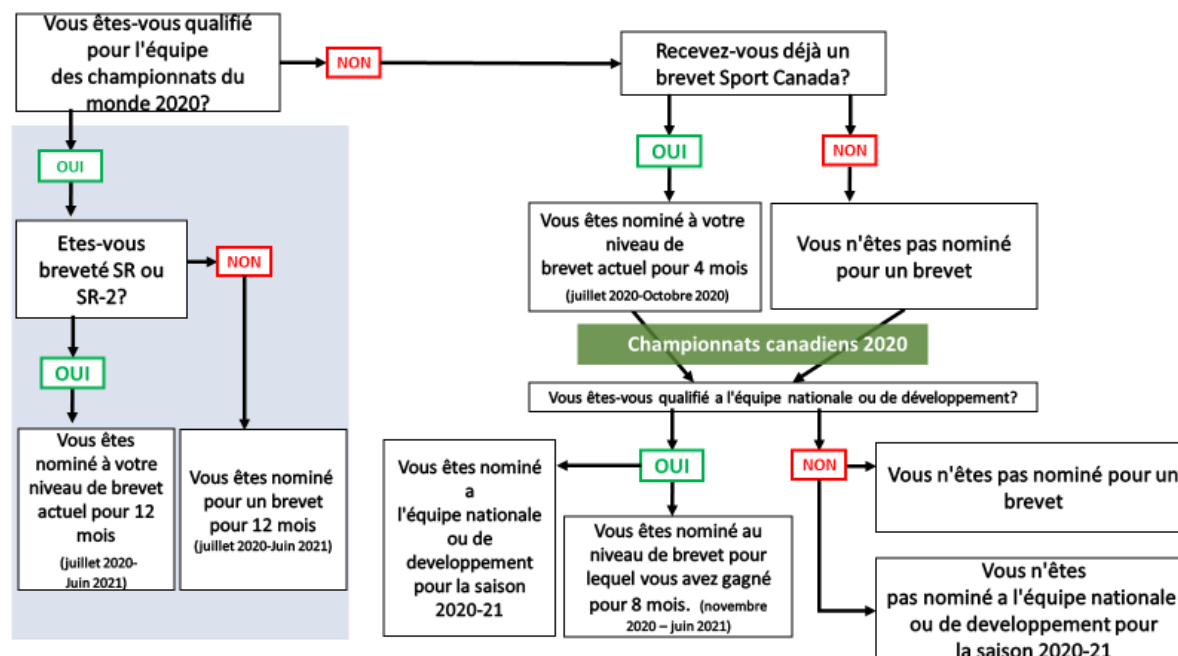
Vous êtes-vous qualifié pour l'équipe des championnats du monde 2020?

NON

Recevez-vous déjà un brevet Sport Canada?

OUI

OUI

NON

Etes-vous breveté SR ou SR-2?

NON

Vous êtes nominé à votre niveau de brevet actuel pour 4 mois (juillet 2020-Octobre 2020)

Vous n'êtes pas nominé pour un brevet

OUI

Championnats canadiens 2020

Vous êtes-vous qualifié a l'équipe nationale ou de développement?

Vous êtes nominé à votre niveau de brevet actuel pour 12 mois (juillet 2020-Juin 2021)

Vous êtes nominé pour un brevet pour 12 mois (juillet 2020-Juin 2021)

Vous êtes nominé a l'équipe nationale ou de developpement pour la saison 2020-21

OUI

NON

Vous n'êtes pas nominé pour un brevet

Vous êtes nominé au niveau de brevet pour lequel vous avez gagné pour 8 mois. (novembre 2020 – juin 2021)

Vous n'êtes pas nominé a l'équipe nationale ou de developpement pour la saison 2020-21